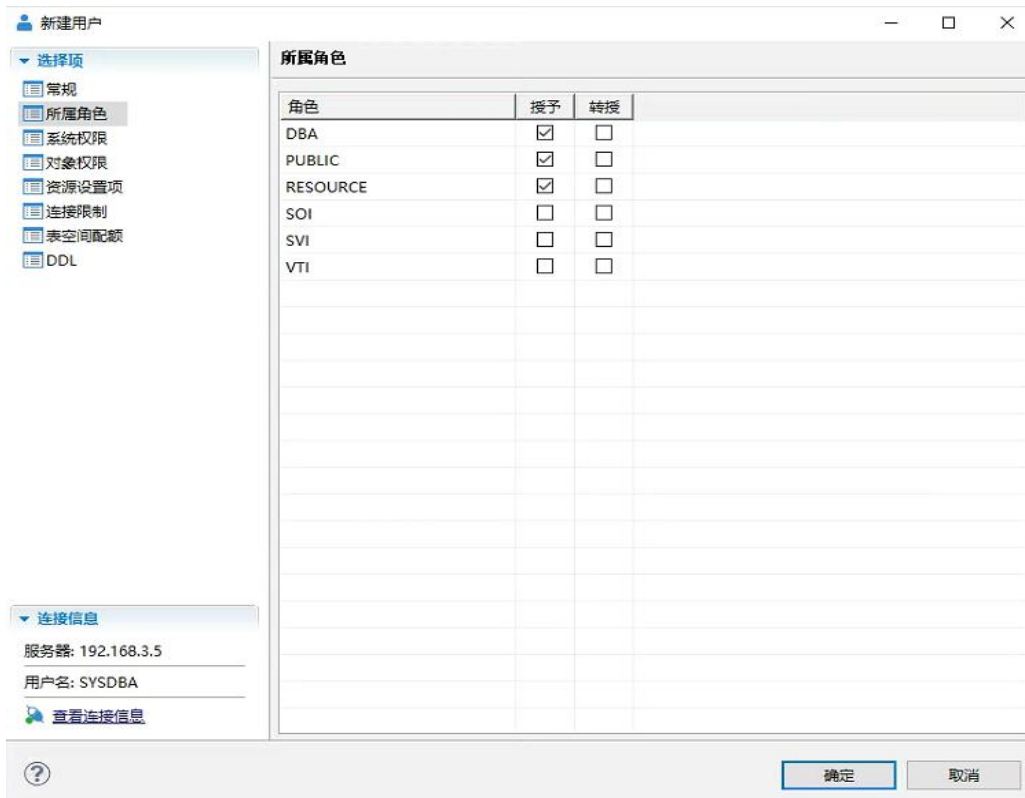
新建用户

选择项
常规
所属角色
系统权限
对象权限
资源设置项
连接限制
表空间配额
DDL

所属角色

| 角色 | 授予 | 转授 |
|---|---|---|
| DBA | ☑ | ☐ |
| PUBLIC | ☑ | ☐ |
| RESOURCE | ☑ | ☐ |
| SOI | ☐ | ☐ |
| SVI | ☐ | ☐ |
| VTI | ☐ | ☐ |

连接信息
服务器: 192.168.3.5
用户名: SYSDBA
查看连接信息

确定
取消